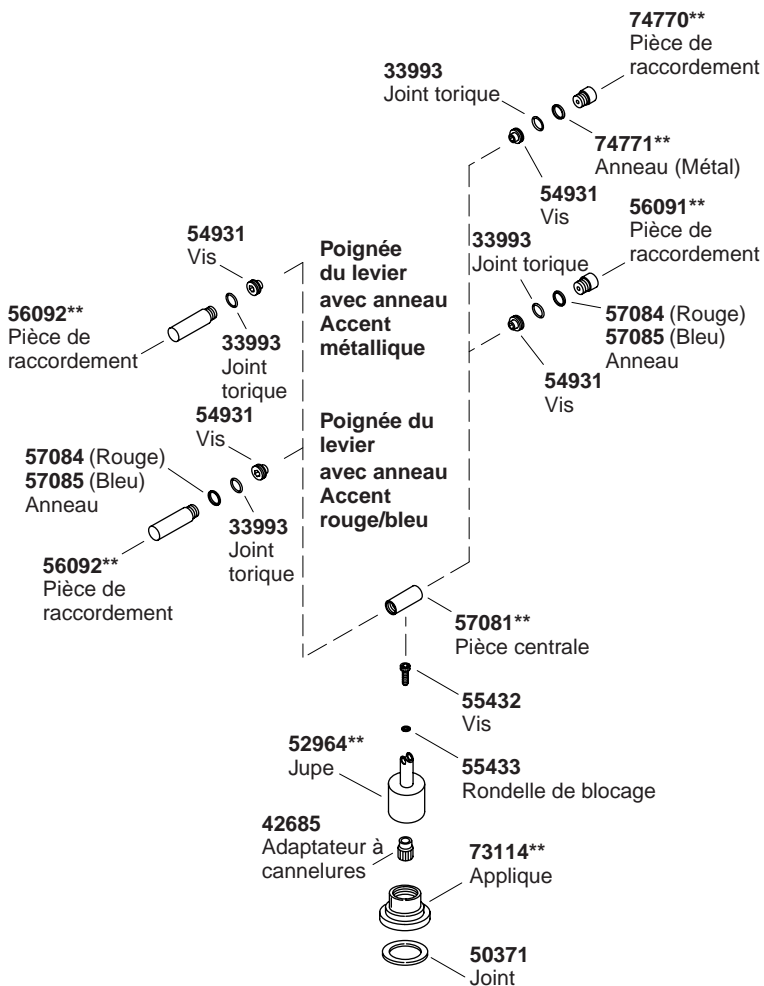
**74770****
Pièce de raccordement

**33993**
Joint torique

**74771****
Anneau (Métal)

**54931**
Vis

**56091****
Pièce de raccordement

**54931**
Vis

**Poignée du levier avec anneau Accent métallique**

**33993**
Joint torique

**56092****
Pièce de raccordement

**33993**
Joint torique

**57084** (Rouge)
**57085** (Bleu)
Anneau

**54931**
Vis

**54931**
Vis

**Poignée du levier avec anneau Accent rouge/bleu**

**57084** (Rouge)
**57085** (Bleu)
Anneau

**33993**
Joint torique

**56092****
Pièce de raccordement

**57081****
Pièce centrale

**55432**
Vis

**52964****
Jupe

**55433**
Rondelle de blocage

**42685**
Adaptateur à cannelures

**73114****
Applique

**50371**
Joint